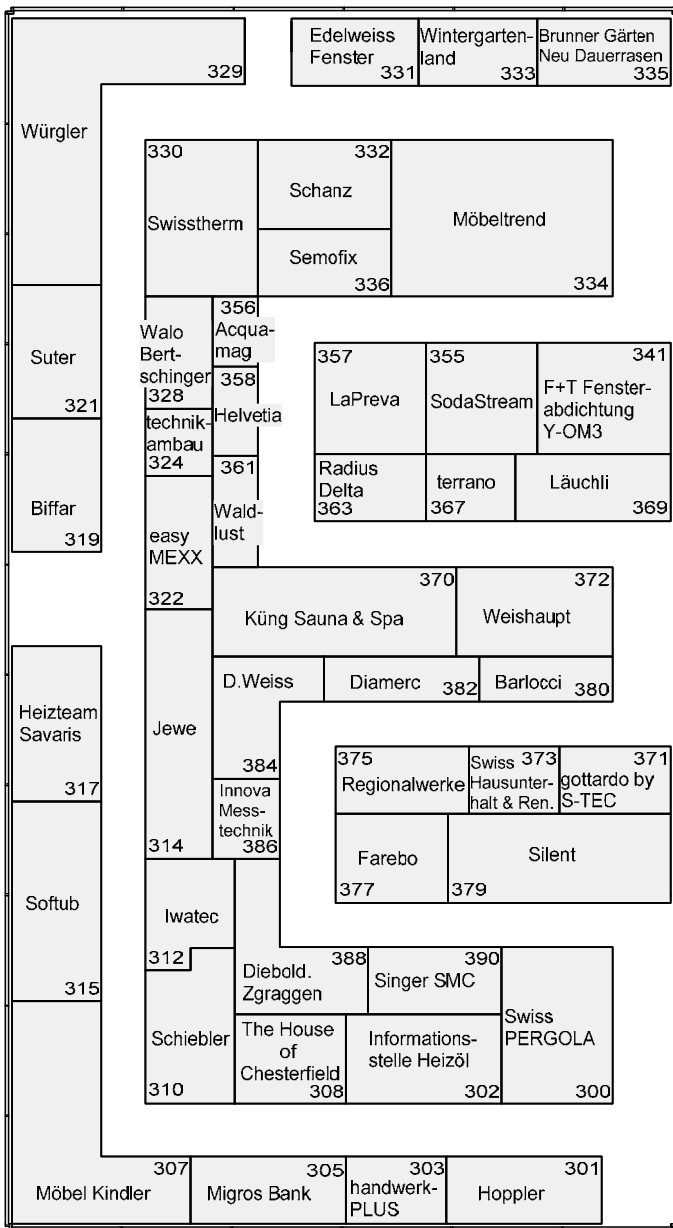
329
Würgler

Edelweiss Fenster 331
Wintergartenland 333
Brunner Gärten Neu Dauerrasen 335

330
Swisstherm
332
Schanz
Semofix
336
Möbeltrend
334

Suter
321

Biffar
319

Walo Bertschinger
328
356
Acquamag
358
Helvetia
technikambau
324
361
Waldlust
easy MEXX
322

357
LaPreva
355
SodaStream
341
F+T Fensterabdichtung Y-OM3
Radius Delta
363
terrano
367
Läuchli
369

370
Küng Sauna & Spa
372
Weishaupt

D.Weiss
Diamerc
382
Barlocci
380

Heizteam Savaris
317

Jewe
384
Innova Messtechnik
386
314

375
Regionalwerke
Swiss Hausunterhalt & Ren.
373
371
gottardo by S-TEC
Farebo
377
379
Silent

Softub
315

Iwatec
312
Diebold. Zgraggen
388
390
Singer SMC
Swiss PERGOLA
Schiebler
310
The House of Chesterfield
308
Informationsstelle Heizöl
302
300

307
Möbel Kindler
305
Migros Bank
303
handwerkPLUS
301
Hoppler